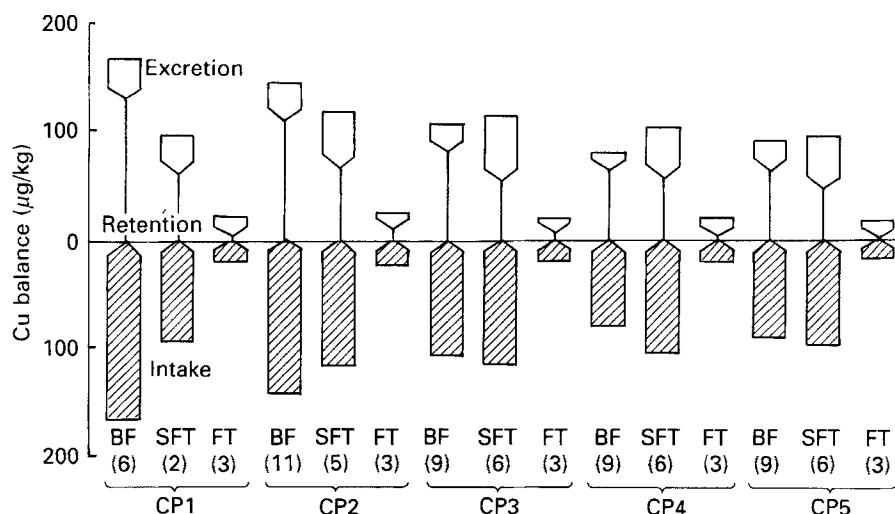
200
100
0
100
200

Cu balance ($\mu$g/kg)

Excretion
Retention
Intake

BF (6) SFT (2) FT (3)
CP1
BF (11) SFT (5) FT (3)
CP2
BF (9) SFT (6) FT (3)
CP3
BF (9) SFT (6) FT (3)
CP4
BF (9) SFT (6) FT (3)
CP5